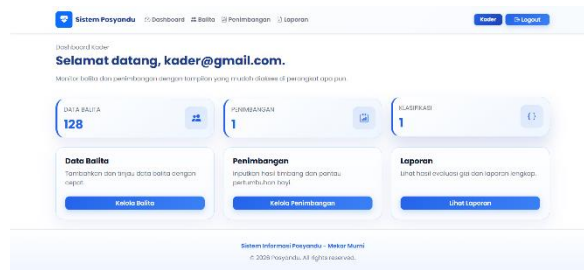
Sistem Posyandu Dashboard Balita Penimbangan Laporan Kader Logout

Dashboard Kader

Selamat datang, kader@gmail.com.

Monitor balita dan penimbangan dengan tampilan yang mudah diakses di perangkat apa pun.

DATA BALITA
128

PENIMBANGAN
1

KLASIFIKASI
1

Data Balita
Tambahkan dan tinjau data balita dengan cepat.
Kelola Balita

Penimbangan
Inputkan hasil timbang dan pantau pertumbuhan bayi.
Kelola Penimbangan

Laporan
Lihat hasil evaluasi gizi dan laporan lengkap.
Lihat Laporan

Sistem Informasi Posyandu – Mekar Murni
© 2025 Posyandu. All rights reserved.